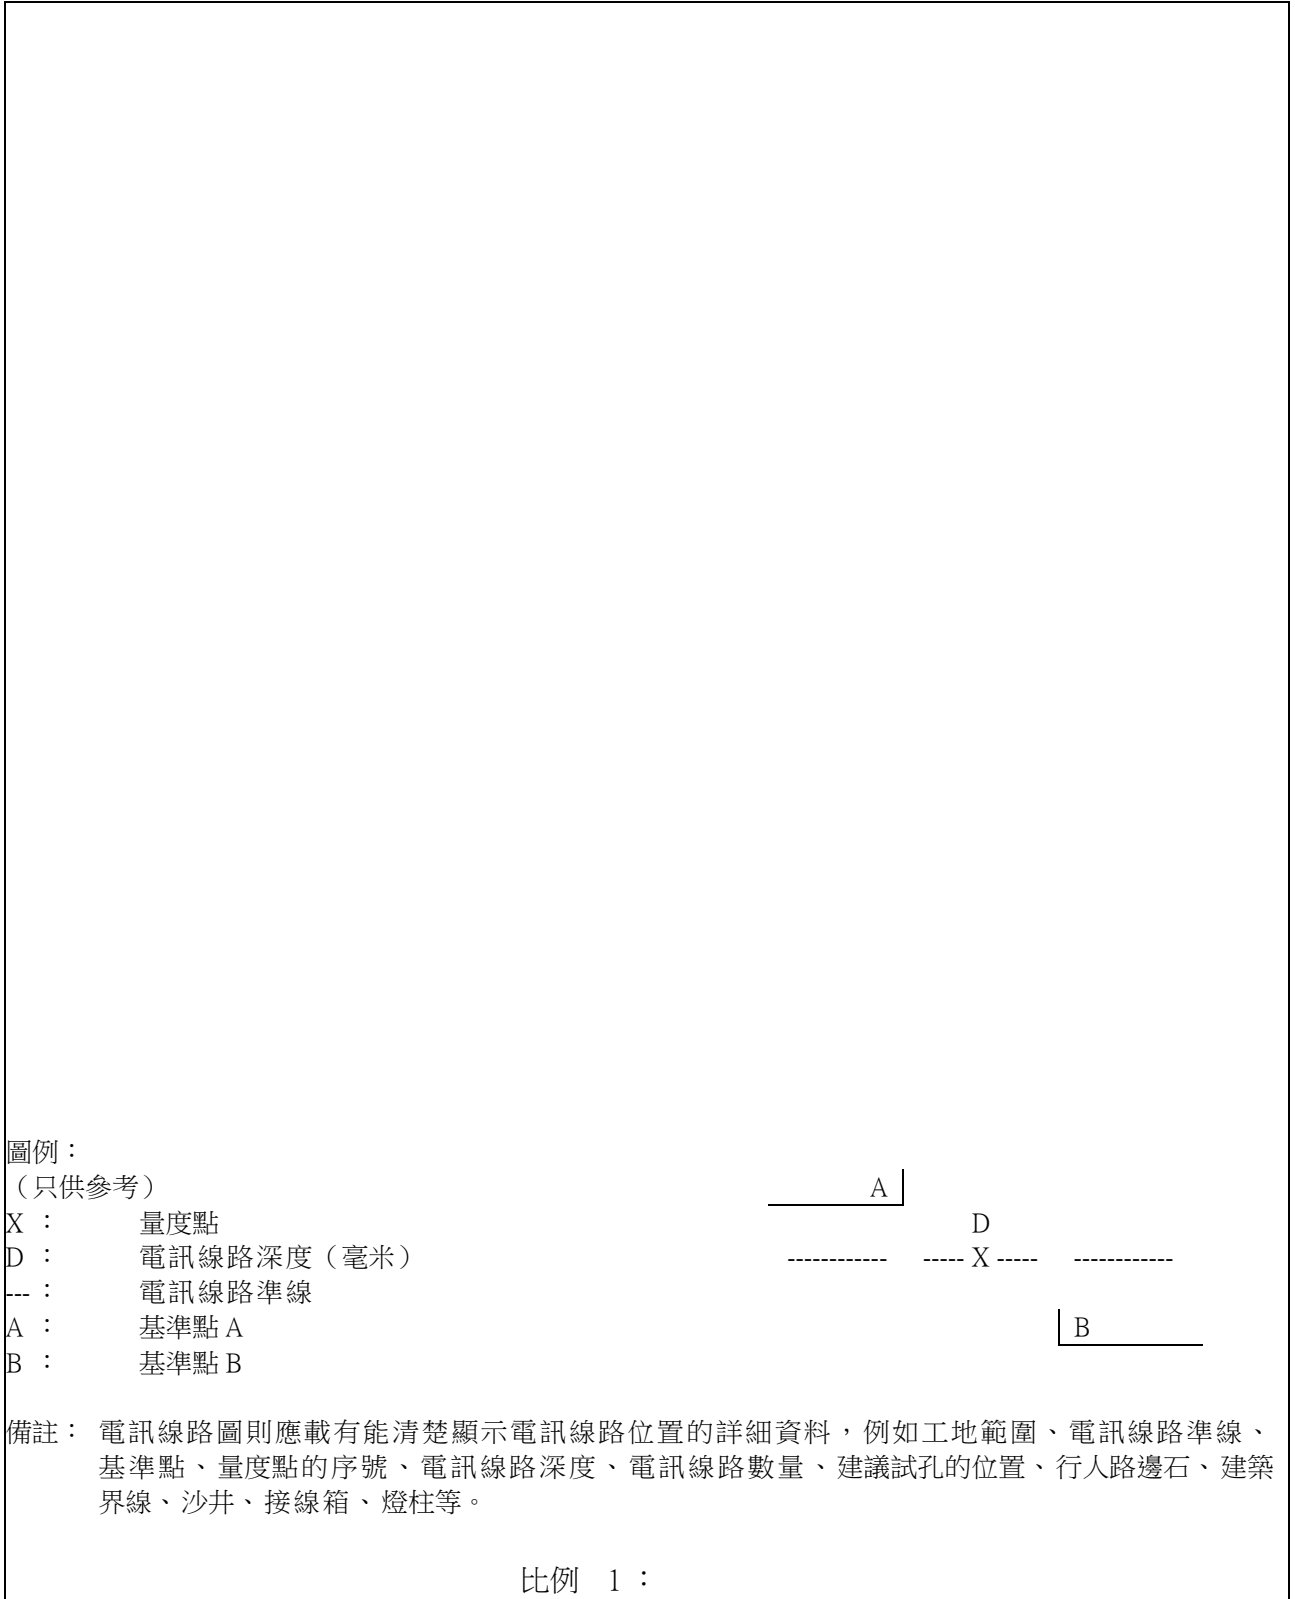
圖例：
（只供參考）
X ： 量度點
D ： 電訊線路深度（毫米）
--- ： 電訊線路準線
A ： 基準點 A
B ： 基準點 B

A
D
------------ ----- X ----- ------------
B

備註： 電訊線路圖則應載有能清楚顯示電訊線路位置的詳細資料，例如工地範圍、電訊線路準線、基準點、量度點的序號、電訊線路深度、電訊線路數量、建議試孔的位置、行人路邊石、建築界線、沙井、接線箱、燈柱等。

比例 1：